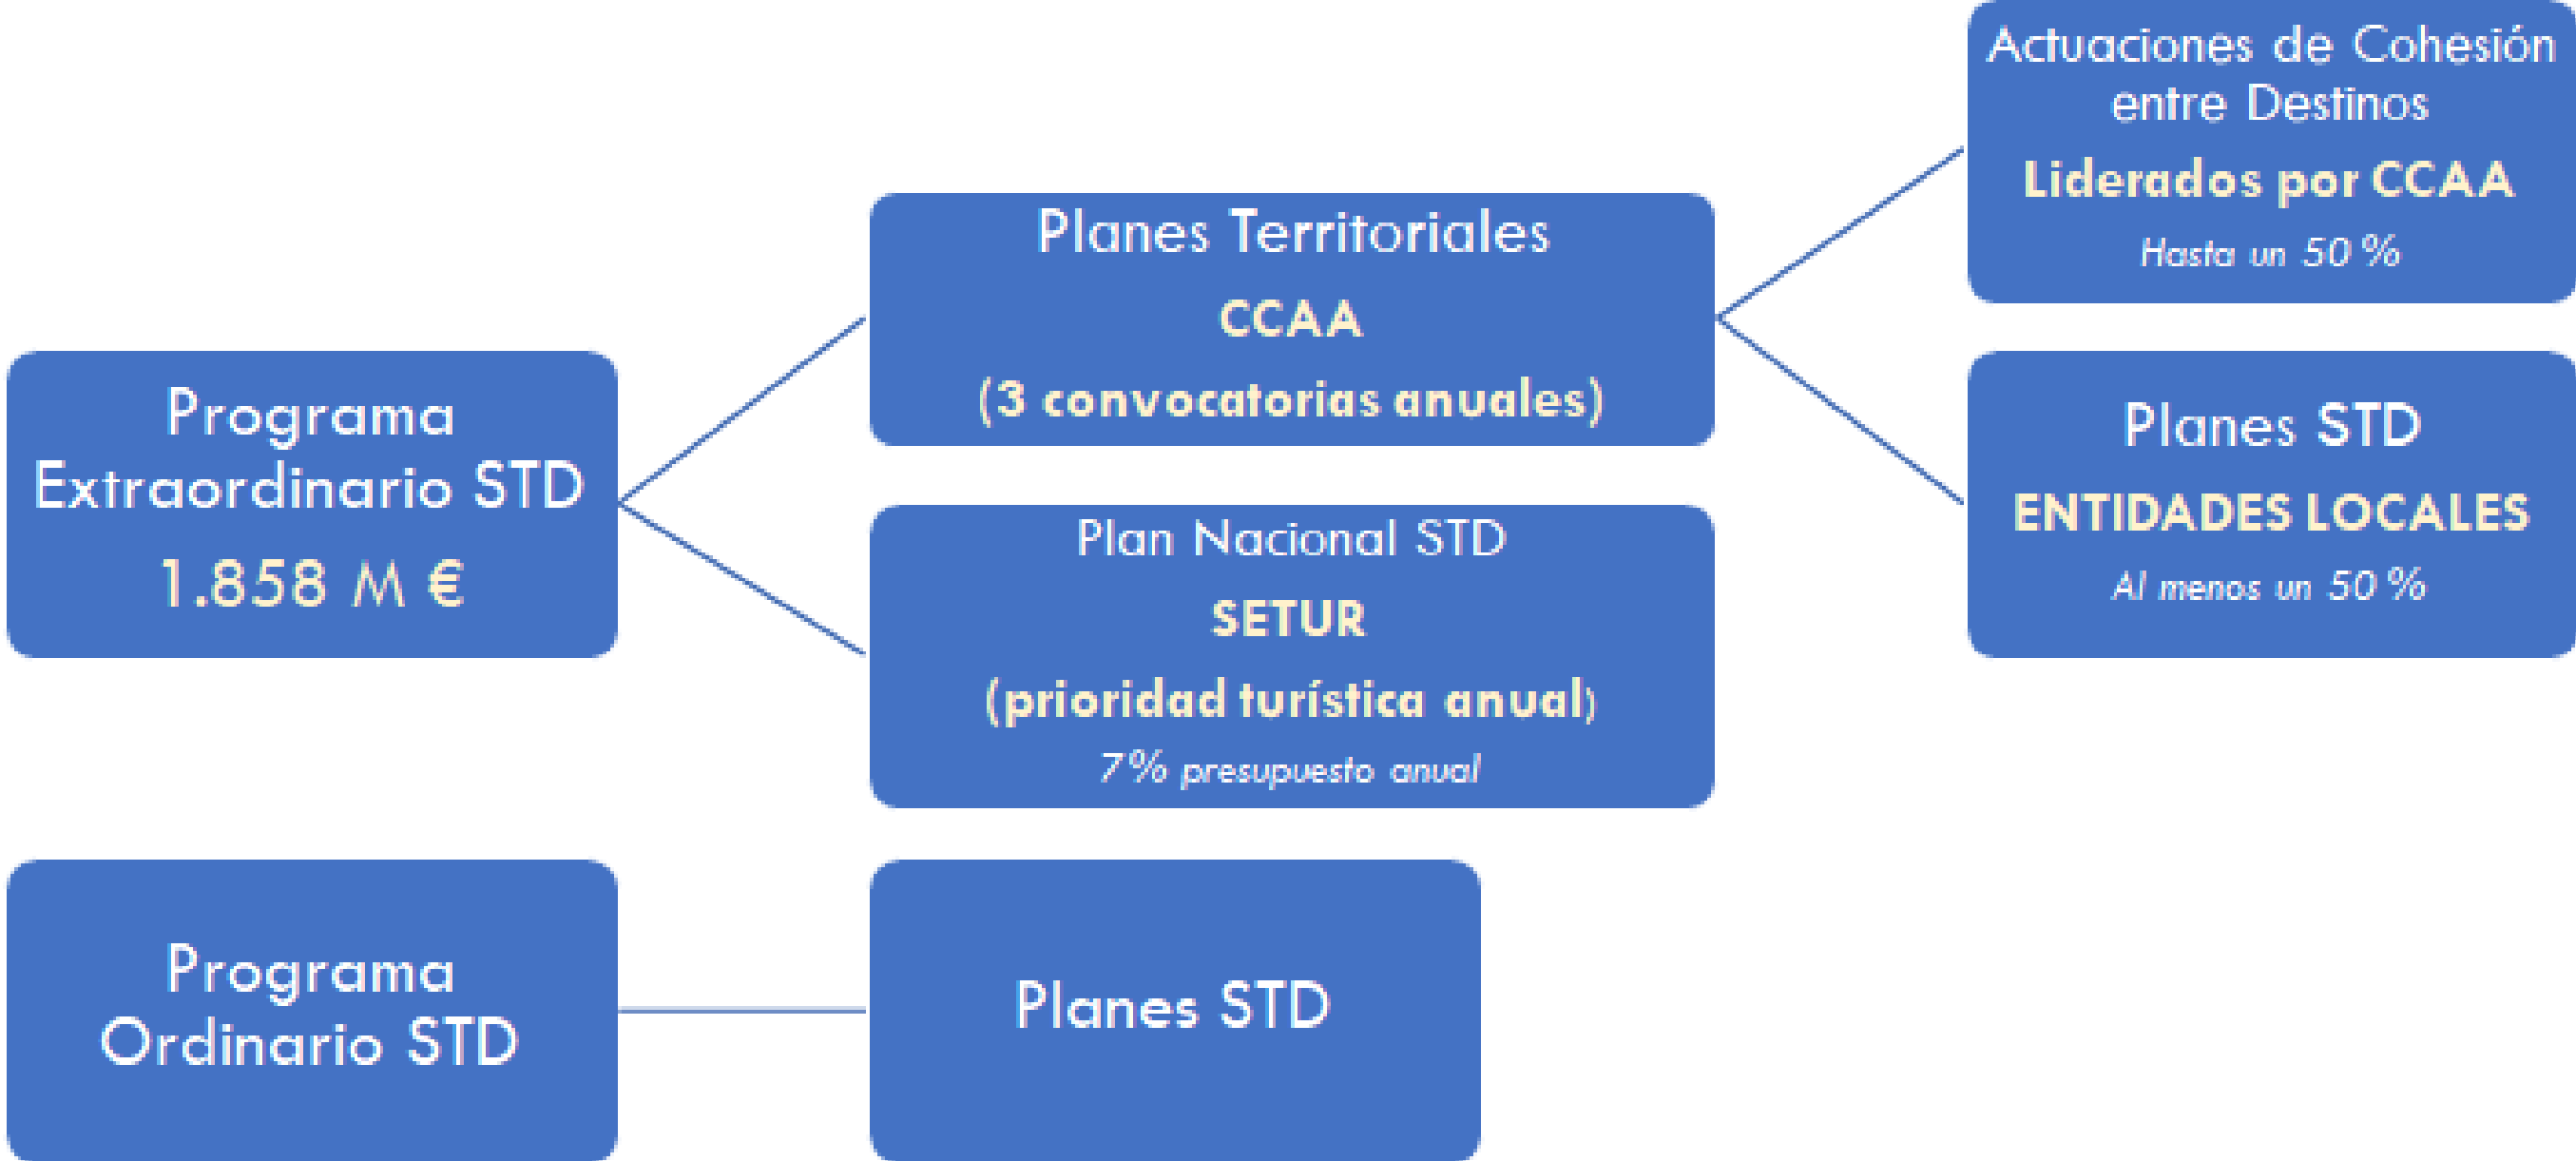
Programa Extraordinario STD
1.858 M €

Planes Territoriales
CCAA
(3 convocatorias anuales)

Actuaciones de Cohesión entre Destinos
Liderados por CCAA
Hasta un 50 %

Planes STD
ENTIDADES LOCALES
Al menos un 50 %

Plan Nacional STD
SETUR
(prioridad turística anual)
7% presupuesto anual

Programa Ordinario STD

Planes STD